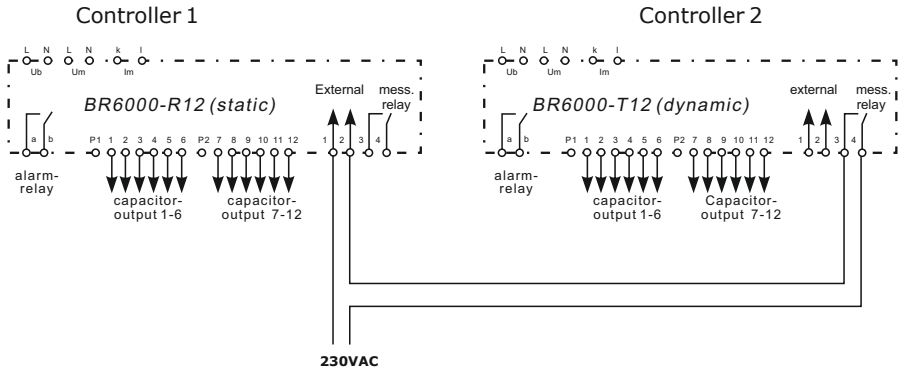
Controller 1

L N L N k l
Ub Um Im

BR6000-R12 (static)

External mess. relay

a b

P1 1 2 3 4 5 6 P2 7 8 9 10 11 12 1 2 3 4

alarm-relay

capacitor-output 1-6

capacitor-output 7-12

Controller 2

L N L N k l
Ub Um Im

BR6000-T12 (dynamic)

external mess. relay

a b

P1 1 2 3 4 5 6 P2 7 8 9 10 11 12 1 2 3 4

alarm-relay

capacitor-output 1-6

Capacitor-output 7-12

230VAC